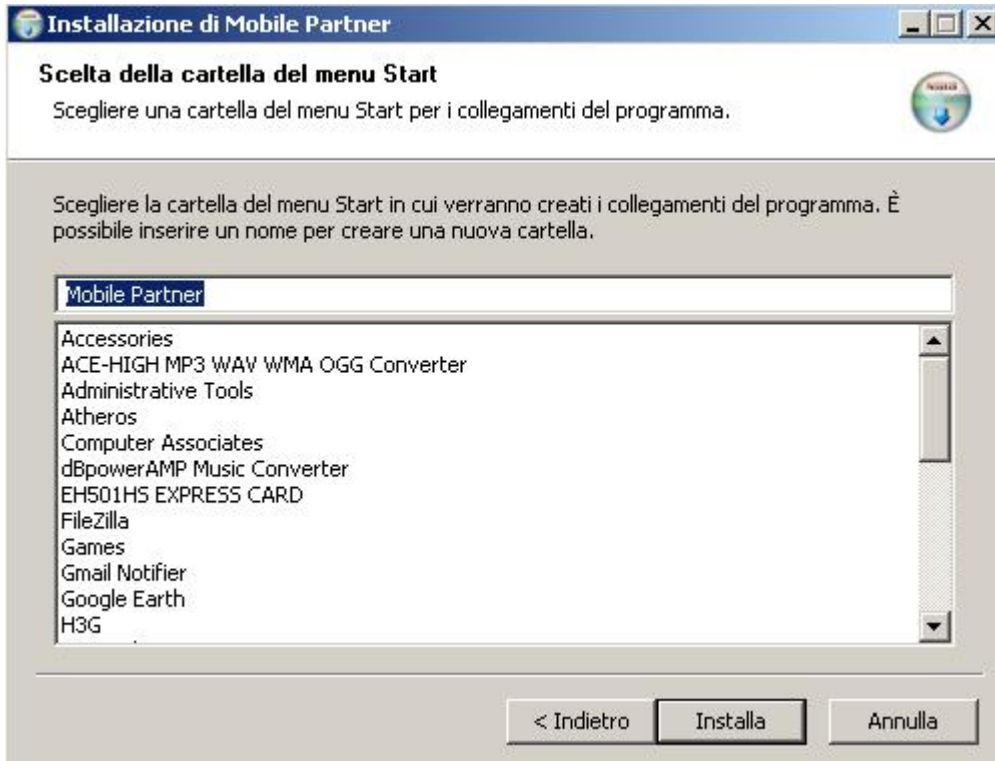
Installazione di Mobile Partner

Scelta della cartella del menu Start

Scegliere una cartella del menu Start per i collegamenti del programma.

Scegliere la cartella del menu Start in cui verranno creati i collegamenti del programma. È possibile inserire un nome per creare una nuova cartella.

Mobile Partner

Accessories
ACE-HIGH MP3 WAV WMA OGG Converter
Administrative Tools
Atheros
Computer Associates
dBpowerAMP Music Converter
EH501HS EXPRESS CARD
FileZilla
Games
Gmail Notifier
Google Earth
H3G

< Indietro | Installa | Annulla